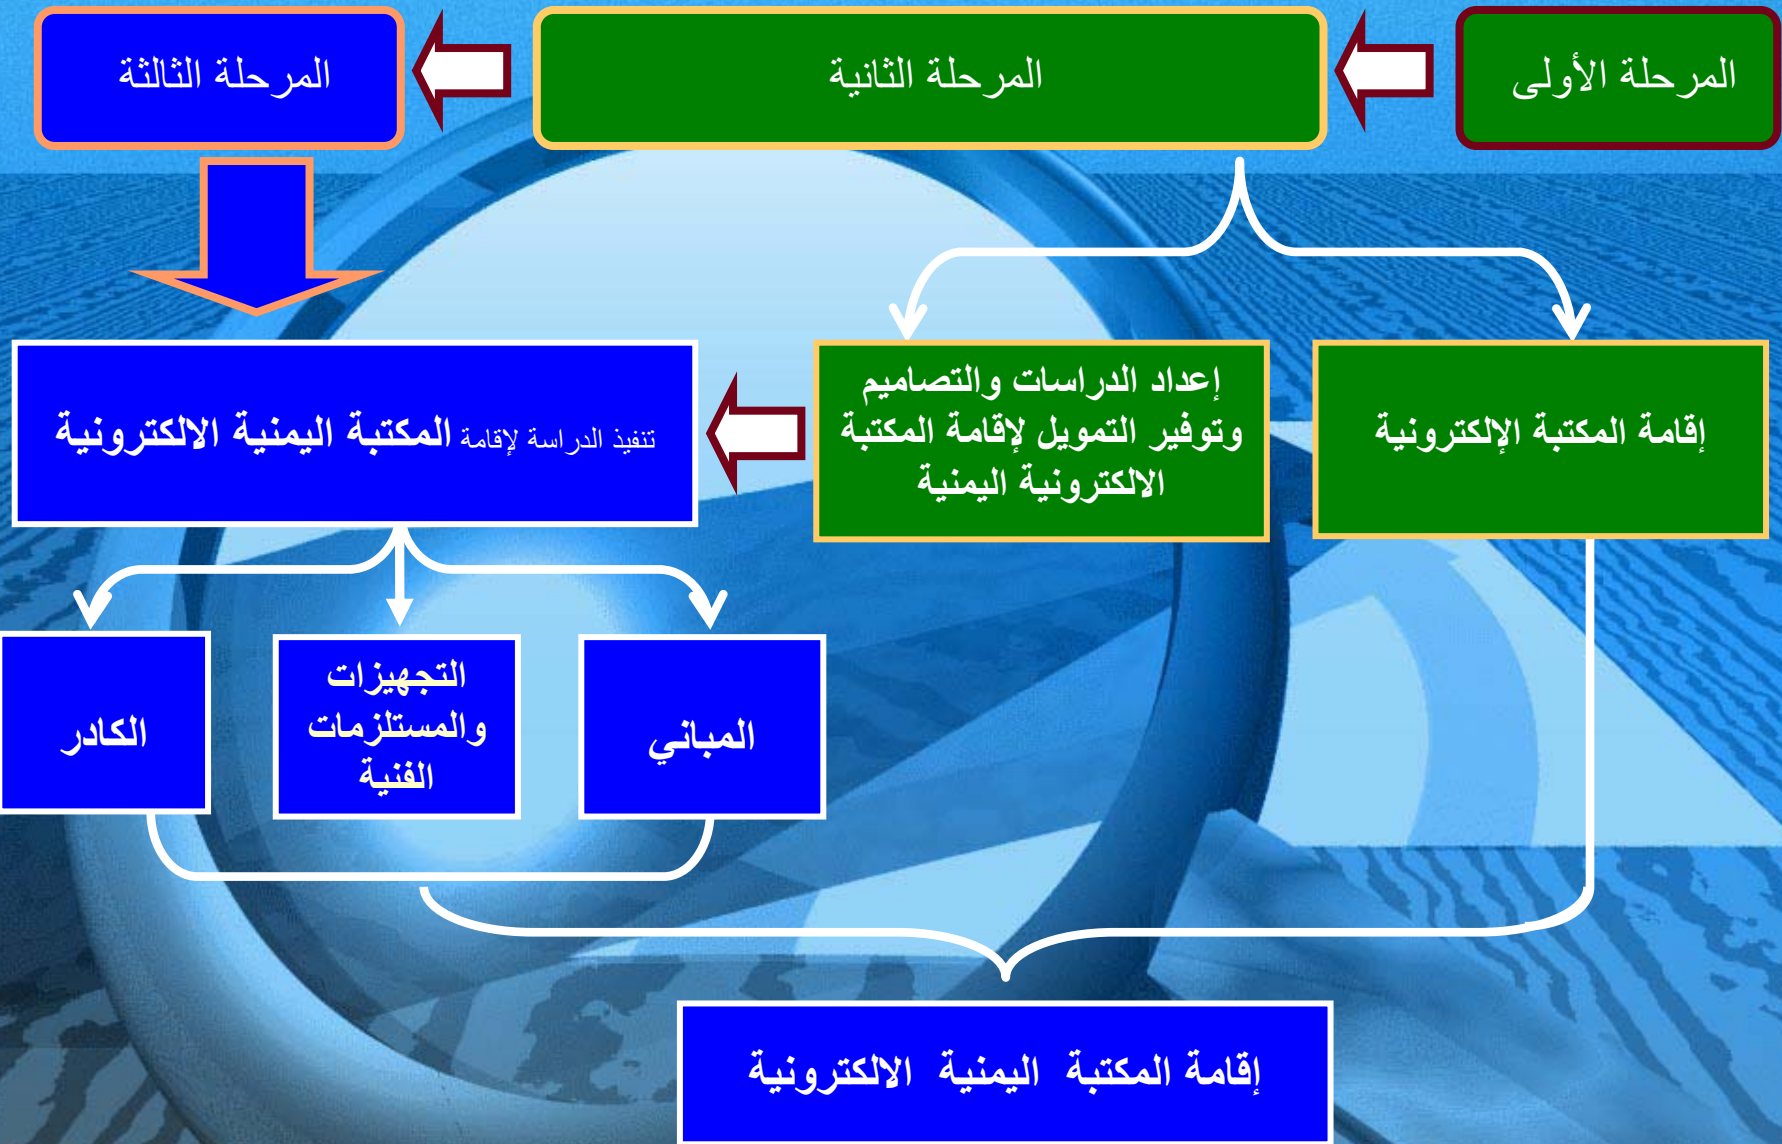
المرحلة الأولى

المرحلة الثانية

المرحلة الثالثة

إقامة المكتبة الإلكترونية

إعداد الدراسات والتصاميم وتوفير التمويل لإقامة المكتبة الالكترونية اليمنية

تنفيذ الدراسة لإقامة المكتبة اليمنية الالكترونية

المباني

التجهيزات والمستلزمات الفنية

الكادر

إقامة المكتبة اليمنية الالكترونية